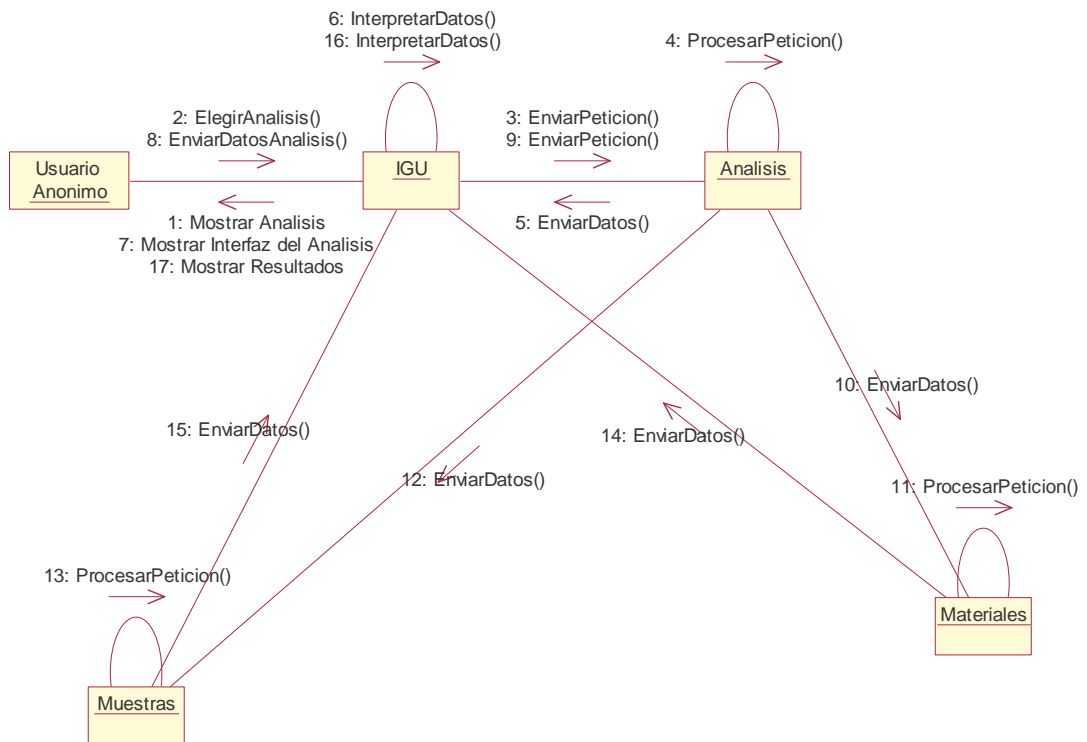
6: InterpretarDatos()
16: InterpretarDatos()

4: ProcesarPeticion()

2: ElegirAnalisis()
8: EnviarDatosAnalisis()

3: EnviarPeticion()
9: EnviarPeticion()

Usuario Anonimo

IGU

Analisis

1: Mostrar Analisis
7: Mostrar Interfaz del Analisis
17: Mostrar Resultados

5: EnviarDatos()

10: EnviarDatos()

15: EnviarDatos()

14: EnviarDatos()

12: EnviarDatos()

11: ProcesarPeticion()

13: ProcesarPeticion()

Materiales

Muestras